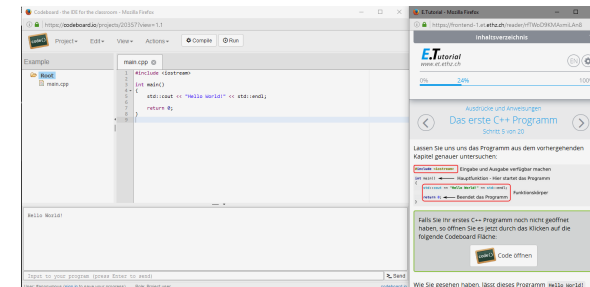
Codeboard - the IDE for the classroom - Mozilla Firefox
https://codeboard.io/projects/203577?view=1.1
codeboard
Project
Edit
View
Actions
Compile
Run
Example
Root
main.cpp
main.cpp
1 #include <iostream>
2
3 int main()
4 {
5 std::cout << "Hello World!" << std::endl;
6
7 return 0;
8 }
9
Hello World!
Input to your program (press Enter to send)
Send

E.Tutorial - Mozilla Firefox
https://frontend-1.et.ethz.ch/reader/HTWsDtKMAsmLAn8
Inhaltsverzeichnis
E.Tutorial
www.et.ethz.ch
0%
24%
100
Ausdrücke und Anweisungen
Das erste C++ Programm
Schritt 6 von 20
Lassen Sie uns uns das Programm aus dem vorhergehenden Kapitel genauer untersuchen:
#include <iostream>
Eingabe und Ausgabe verfügbar machen
int main()
Hauptfunktion - hier startet das Programm
std::cout << "Hello World!" << std::endl;
Funktionskörper
return 0;
Beendet das Programm
Falls Sie Ihr erstes C++ Programm noch nicht geöffnet haben, so öffnen Sie es jetzt durch das Klicken auf die folgende Codeboard Fläche:
Code öffnen
Wie Sie gesehen haben, lässt dieses Programm Hello World!